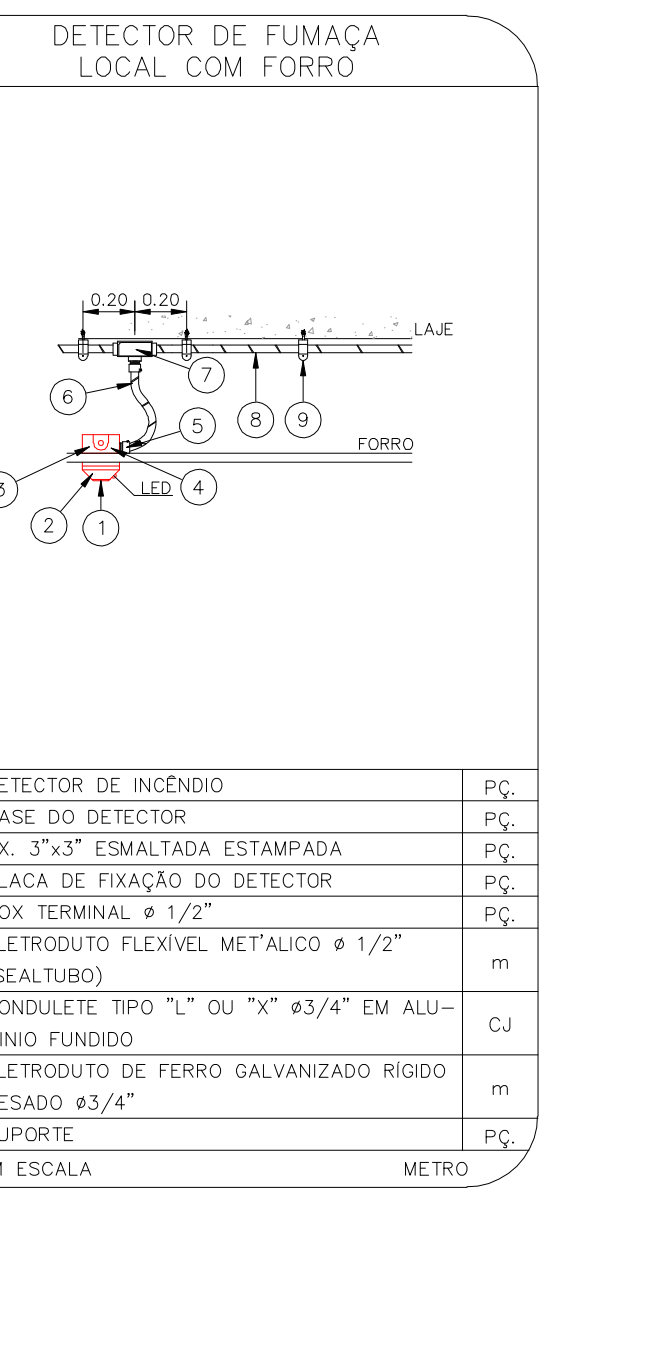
DETECTOR DE FUMAÇA
LOCAL COM FORRO

0.20 0.20
LAJE
7
6
8
9
5
FORRO
3
LED 4
2
1

| ETECTOR DE INCÊNDIO | PÇ. |
|---|---|
| ASE DO DETECTOR | PÇ. |
| X. 3"x3" ESMALTADA ESTAMPADA | PÇ. |
| LACA DE FIXAÇÃO DO DETECTOR | PÇ. |
| OX TERMINAL ø 1/2" | PÇ. |
| LETRODUTO FLEXÍVEL MET'ALICO ø 1/2" SEALTUBO) | m |
| ONDULETE TIPO "L" OU "X" ø3/4" EM ALUINIO FUNDIDO | CJ |
| LETRODUTO DE FERRO GALVANIZADO RÍGIDO ESADO ø3/4" | m |
| UPORTE | PÇ. |

M ESCALA METRO